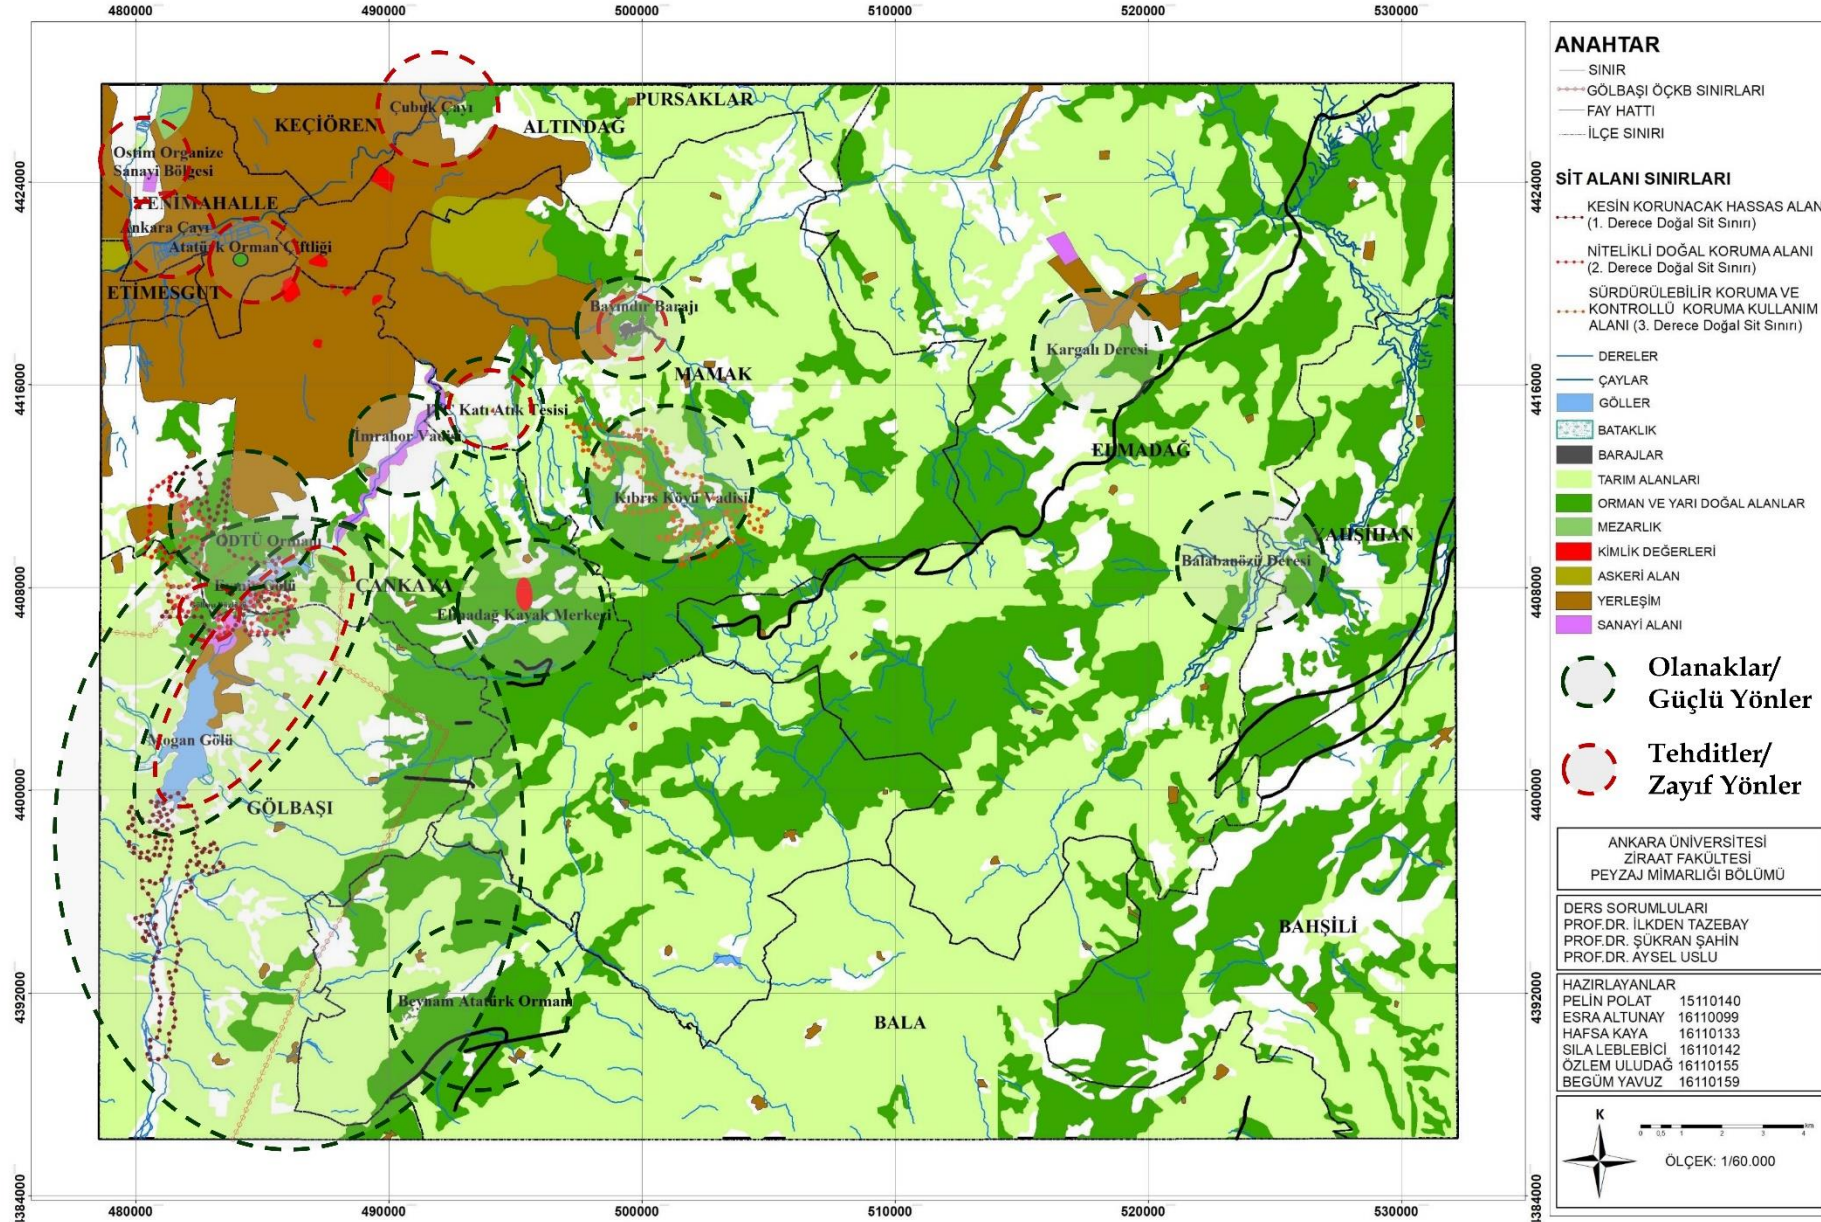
480000 490000 500000 510000 520000 530000

4424000
4416000
4408000
4400000
4392000
4384000

4424000
4416000
4408000
4400000
4392000
4384000

PURSAKLAR
Çubuk Çayı
KEÇİÖREN
ALTINDAĞ
Ostim Organize Sanayi Bölgesi
YENİMAHALLE
Ankara Çayı
Atatürk Orman Çiftliği
ETİMESGUT
Bayındır Barajı
MAMAK
Kargalı Deresi
Katı Atık Tesisi
İmrahor Vadisi
ELMADAĞ
Kıbrıs Köyü Vadisi
ODTÜ Ormanı
Eymir Gölü
ÇANKAYA
Elmadağ Kayak Merkezi
Balabanözü Deresi
YAHŞİHAN
Mogan Gölü
GÖLBAŞI
BAHŞİLİ
Beynam Atatürk Ormanı
BALA

ANAHTAR
SINIR
GÖLBAŞI ÖÇKB SINIRLARI
FAY HATTI
İLÇE SINIRI

SİT ALANI SINIRLARI
KESİN KORUNACAK HASSAS ALAN (1. Derece Doğal Sit Sınırı)
NİTELİKLİ DOĞAL KORUMA ALANI (2. Derece Doğal Sit Sınırı)
SÜRDÜRÜLEBİLİR KORUMA VE KONTROLLÜ KORUMA KULLANIM ALANI (3. Derece Doğal Sit Sınırı)

DERELER
ÇAYLAR
GÖLLER
BATAKLIK
BARAJLAR
TARIM ALANLARI
ORMAN VE YARI DOĞAL ALANLAR
MEZARLIK
KİMLİK DEĞERLERİ
ASKERİ ALAN
YERLEŞİM
SANAYİ ALANI

Olanaklar/ Güçlü Yönler
Tehditler/ Zayıf Yönler

ANKARA ÜNİVERSİTESİ
ZİRAAT FAKÜLTESİ
PEYZAJ MİMARLIĞI BÖLÜMÜ

DERS SORUMLULARI
PROF.DR. İLKDEN TAZEBAY
PROF.DR. ŞÜKRAN ŞAHİN
PROF.DR. AYSEL USLU

HAZIRLAYANLAR
PELİN POLAT 15110140
ESRA ALTUNAY 16110099
HAFSA KAYA 16110133
SILA LEBLEBİCİ 16110142
ÖZLEM ULUDAĞ 16110155
BEGÜM YAVUZ 16110159

K
0 0.5 1 2 3 4 km
ÖLÇEK: 1/60.000